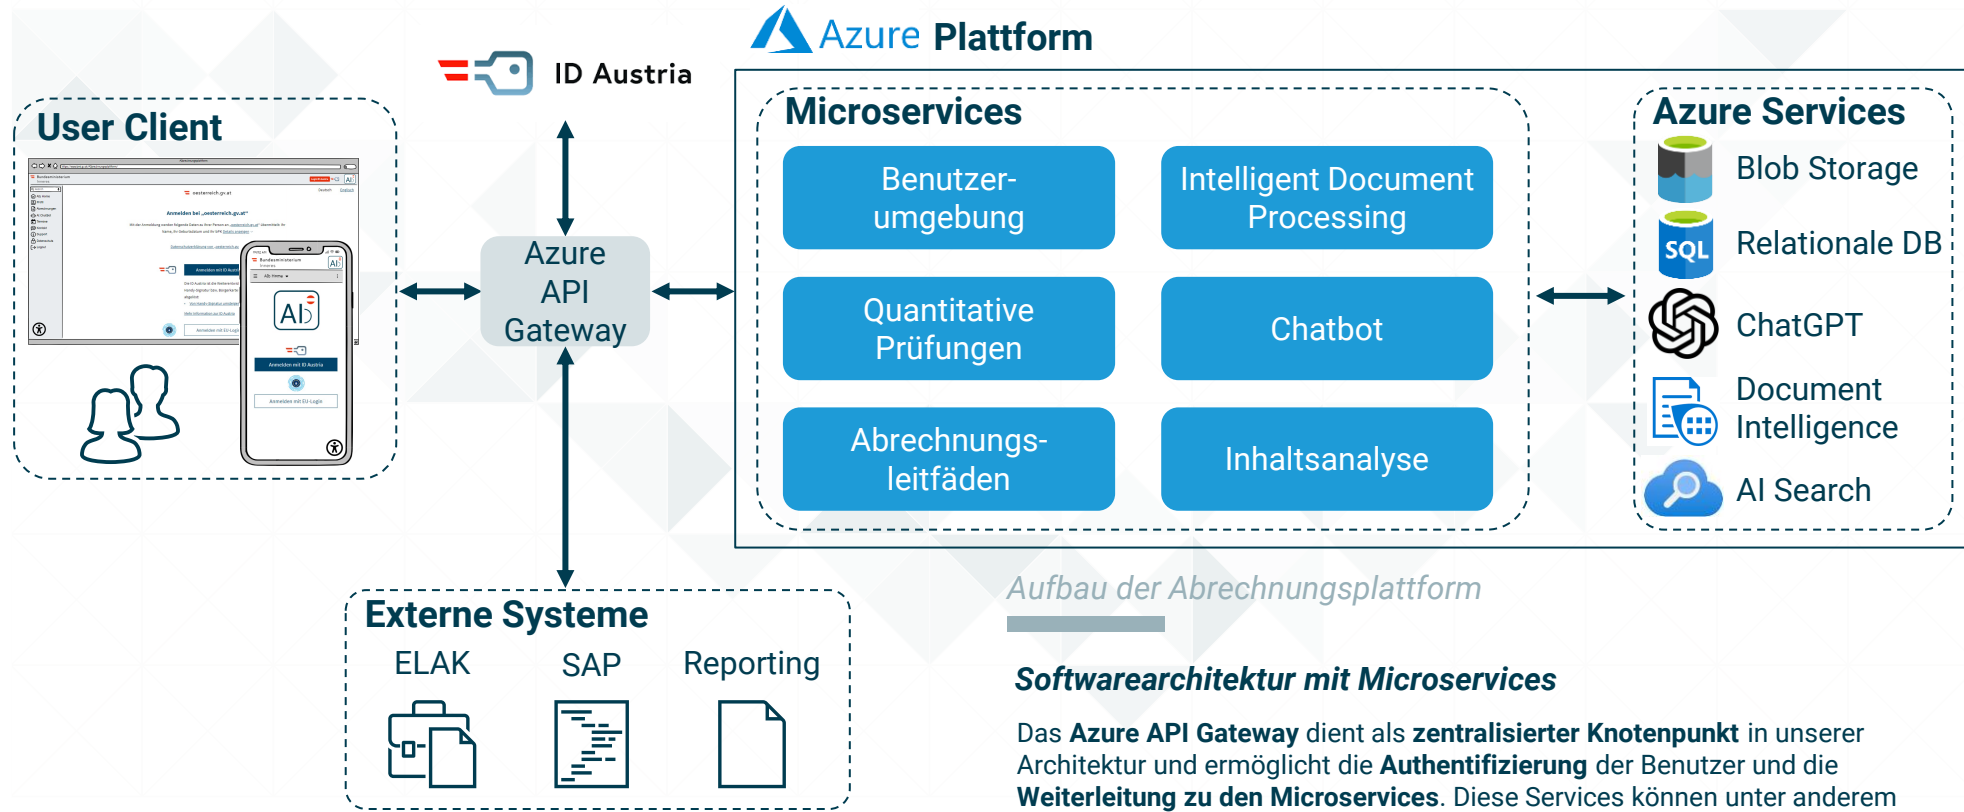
ID Austria

Azure Plattform

User Client

Azure API Gateway

Microservices

Benutzerumgebung

Intelligent Document Processing

Quantitative Prüfungen

Chatbot

Abrechnungsleitfäden

Inhaltsanalyse

Azure Services

Blob Storage

Relationale DB

ChatGPT

Document Intelligence

AI Search

Externe Systeme

ELAK

SAP

Reporting

Aufbau der Abrechnungsplattform

Softwarearchitektur mit Microservices

Das **Azure API Gateway** dient als **zentralisierter Knotenpunkt** in unserer Architektur und ermöglicht die **Authentifizierung** der Benutzer und die **Weiterleitung zu den Microservices**. Diese Services können unter anderem